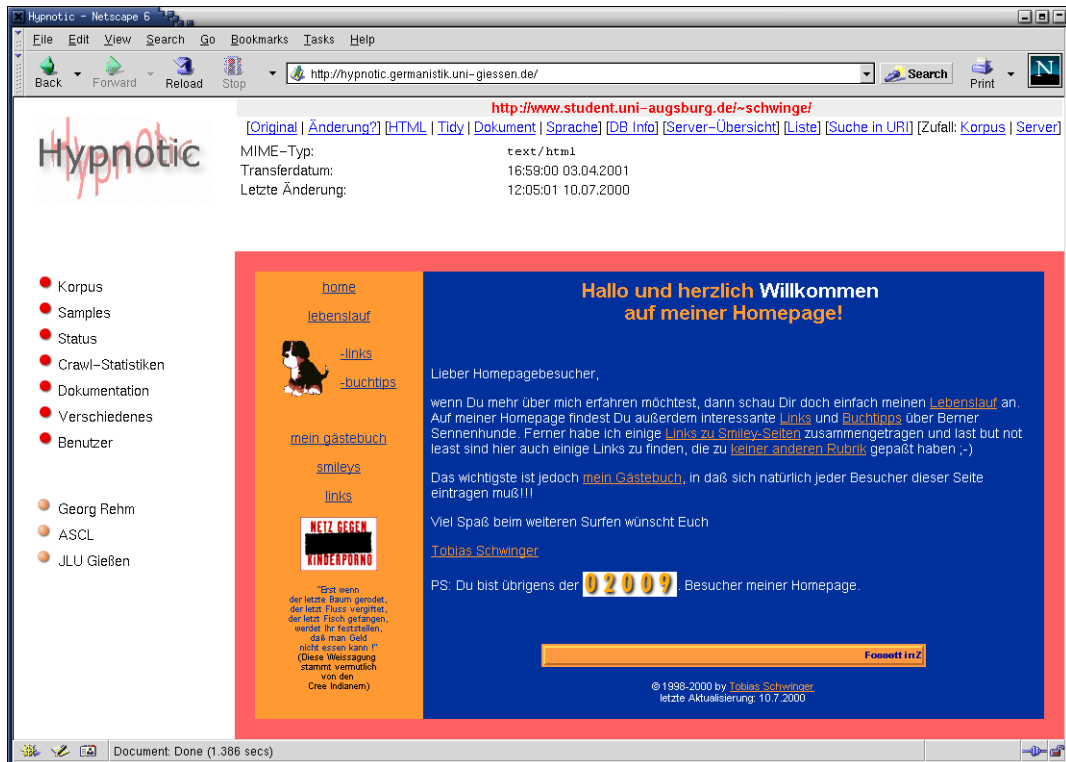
Hypnotic - Netscape 6

File Edit View Search Go Bookmarks Tasks Help

Back Forward Reload Stop http://hypnotic.germanistik.uni-giessen.de/ Search Print

http://www.student.uni-augsburg.de/~schwinge/

[Original | Änderung?] [HTML | Tidy | Dokument | Sprache] [DB Info] [Server-Übersicht] [Liste] [Suche in URI] [Zufall: Korpus | Server]

Hypnotic

| MIME-Typ: | text/html |
|---|---|
| Transferdatum: | 16:59:00 03.04.2001 |
| Letzte Änderung: | 12:05:01 10.07.2000 |

Korpus
Samples
Status
Crawl-Statistiken
Dokumentation
Verschiedenes
Benutzer

Georg Rehm
ASCL
JLU Gießen

home
lebenslauf
-links
-buchtips
mein gästebuch
smileys
links

NETZ GEGEN KINDERPORNO

"Erst wenn der letzte Baum gerodet, der letzt Fluss vergiftet, der letzt Fisch gefangen, werdet Ihr feststellen, daß man Geld nicht essen kann !" (Diese Weissagung stammt vermutlich von den Cree Indianern)

Hallo und herzlich Willkommen auf meiner Homepage!

Lieber Homepagebesucher,

wenn Du mehr über mich erfahren möchtest, dann schau Dir doch einfach meinen Lebenslauf an. Auf meiner Homepage findest Du außerdem interessante Links und Buchtipps über Berner Sennenhunde. Ferner habe ich einige Links zu Smiley-Seiten zusammengetragen und last but not least sind hier auch einige Links zu finden, die zu keiner anderen Rubrik gepaßt haben ;-)

Das wichtigste ist jedoch mein Gästebuch, in daß sich natürlich jeder Besucher dieser Seite eintragen muß!!!

Viel Spaß beim weiteren Surfen wünscht Euch

Tobias Schwinger

PS: Du bist übrigens der 02009. Besucher meiner Homepage.

Fossett in Z

©1998-2000 by Tobias Schwinger
letzte Aktualisierung: 10.7.2000

Document: Done (1.386 secs)